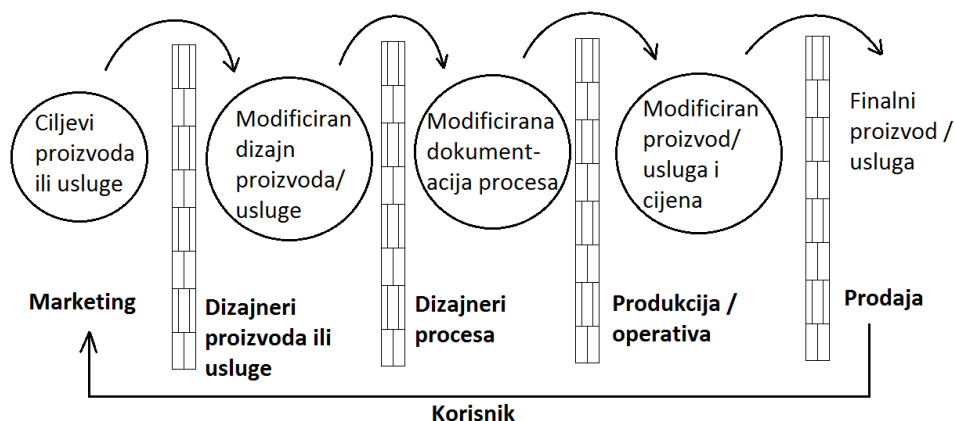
Ciljevi proizvoda ili usluge

Modificiran dizajn proizvoda/ usluge

Modificirana dokument-acija procesa

Modificiran proizvod/ usluga i cijena

Finalni proizvod / usluga

Marketing

Dizajneri proizvoda ili usluge

Dizajneri procesa

Produkcija / operativa

Prodaja

Korisnik